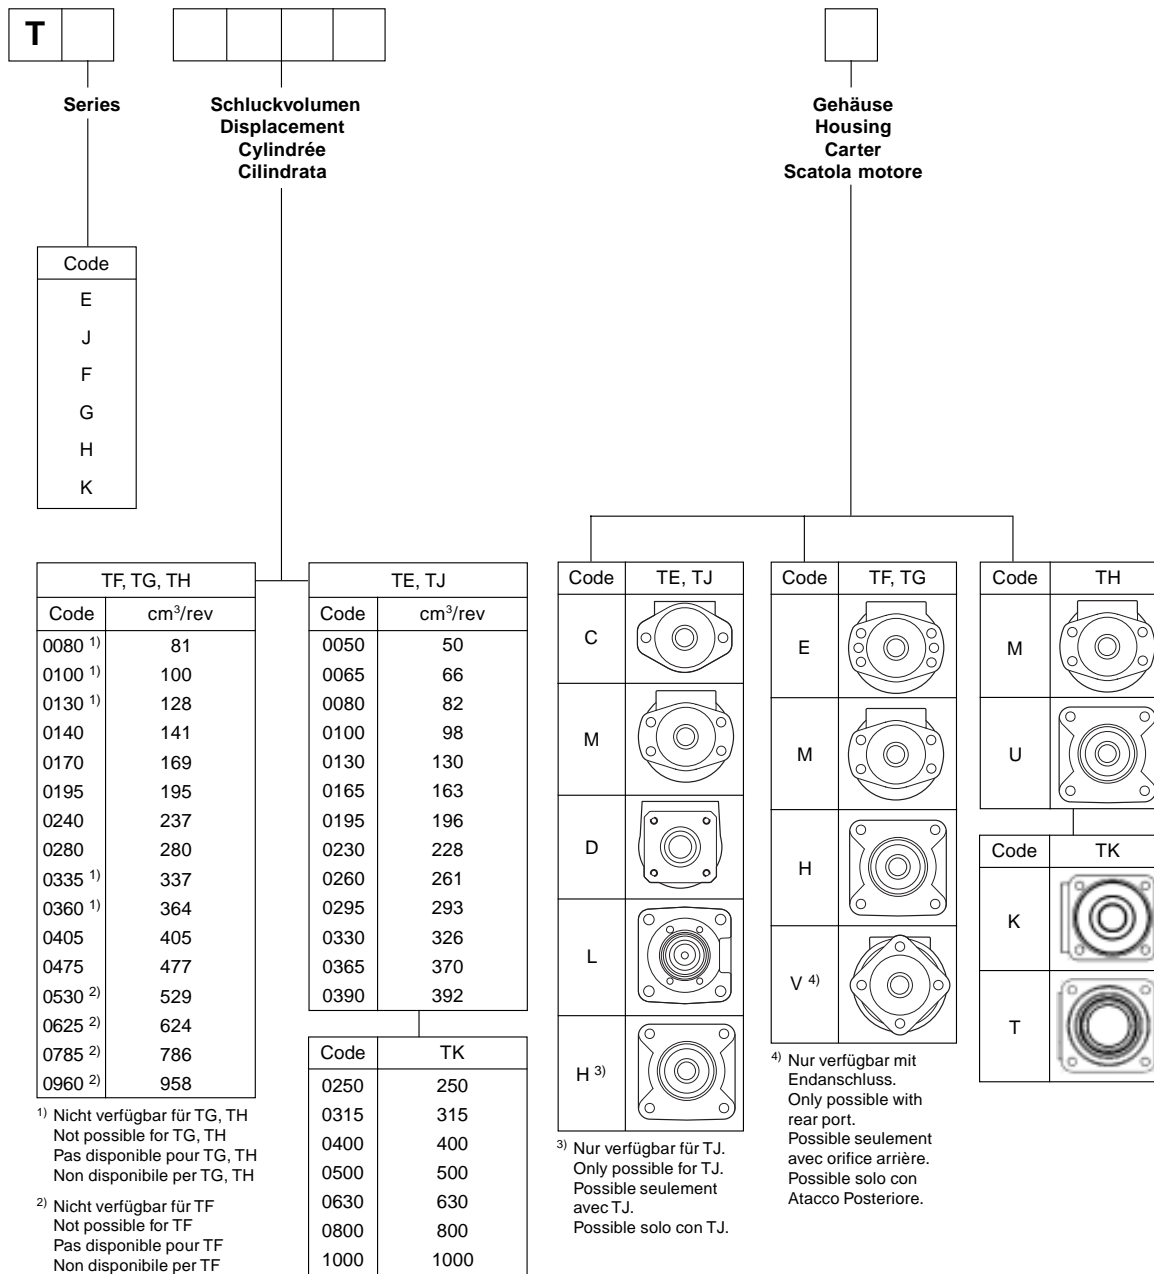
T

Series

Schluckvolumen
Displacement
Cylindrée
Cilindrata

Gehäuse
Housing
Carter
Scatola motore

| Code |
|---|
| E |
| J |
| F |
| G |
| H |
| K |

| TF, TG, TH | |
|---|---|
| Code | cm$^3$/rev |
| 0080 $^{1)}$ | 81 |
| 0100 $^{1)}$ | 100 |
| 0130 $^{1)}$ | 128 |
| 0140 | 141 |
| 0170 | 169 |
| 0195 | 195 |
| 0240 | 237 |
| 0280 | 280 |
| 0335 $^{1)}$ | 337 |
| 0360 $^{1)}$ | 364 |
| 0405 | 405 |
| 0475 | 477 |
| 0530 $^{2)}$ | 529 |
| 0625 $^{2)}$ | 624 |
| 0785 $^{2)}$ | 786 |
| 0960 $^{2)}$ | 958 |

$^{1)}$ Nicht verfügbar für TG, TH
Not possible for TG, TH
Pas disponible pour TG, TH
Non disponibile per TG, TH

$^{2)}$ Nicht verfügbar für TF
Not possible for TF
Pas disponible pour TF
Non disponibile per TF

| TE, TJ | |
|---|---|
| Code | cm$^3$/rev |
| 0050 | 50 |
| 0065 | 66 |
| 0080 | 82 |
| 0100 | 98 |
| 0130 | 130 |
| 0165 | 163 |
| 0195 | 196 |
| 0230 | 228 |
| 0260 | 261 |
| 0295 | 293 |
| 0330 | 326 |
| 0365 | 370 |
| 0390 | 392 |

| Code | TK |
|---|---|
| 0250 | 250 |
| 0315 | 315 |
| 0400 | 400 |
| 0500 | 500 |
| 0630 | 630 |
| 0800 | 800 |
| 1000 | 1000 |

| Code | TE, TJ |
|---|---|
| C | |
| M | |
| D | |
| L | |
| H $^{3)}$ | |

$^{3)}$ Nur verfügbar für TJ.
Only possible for TJ.
Possible seulement avec TJ.
Possible solo con TJ.

| Code | TF, TG |
|---|---|
| E | |
| M | |
| H | |
| V $^{4)}$ | |

$^{4)}$ Nur verfügbar mit Endanschluss.
Only possible with rear port.
Possible seulement avec orifice arrière.
Possible solo con Atacco Posteriore.

| Code | TH |
|---|---|
| M | |
| U | |

| Code | TK |
|---|---|
| K | |
| T | |